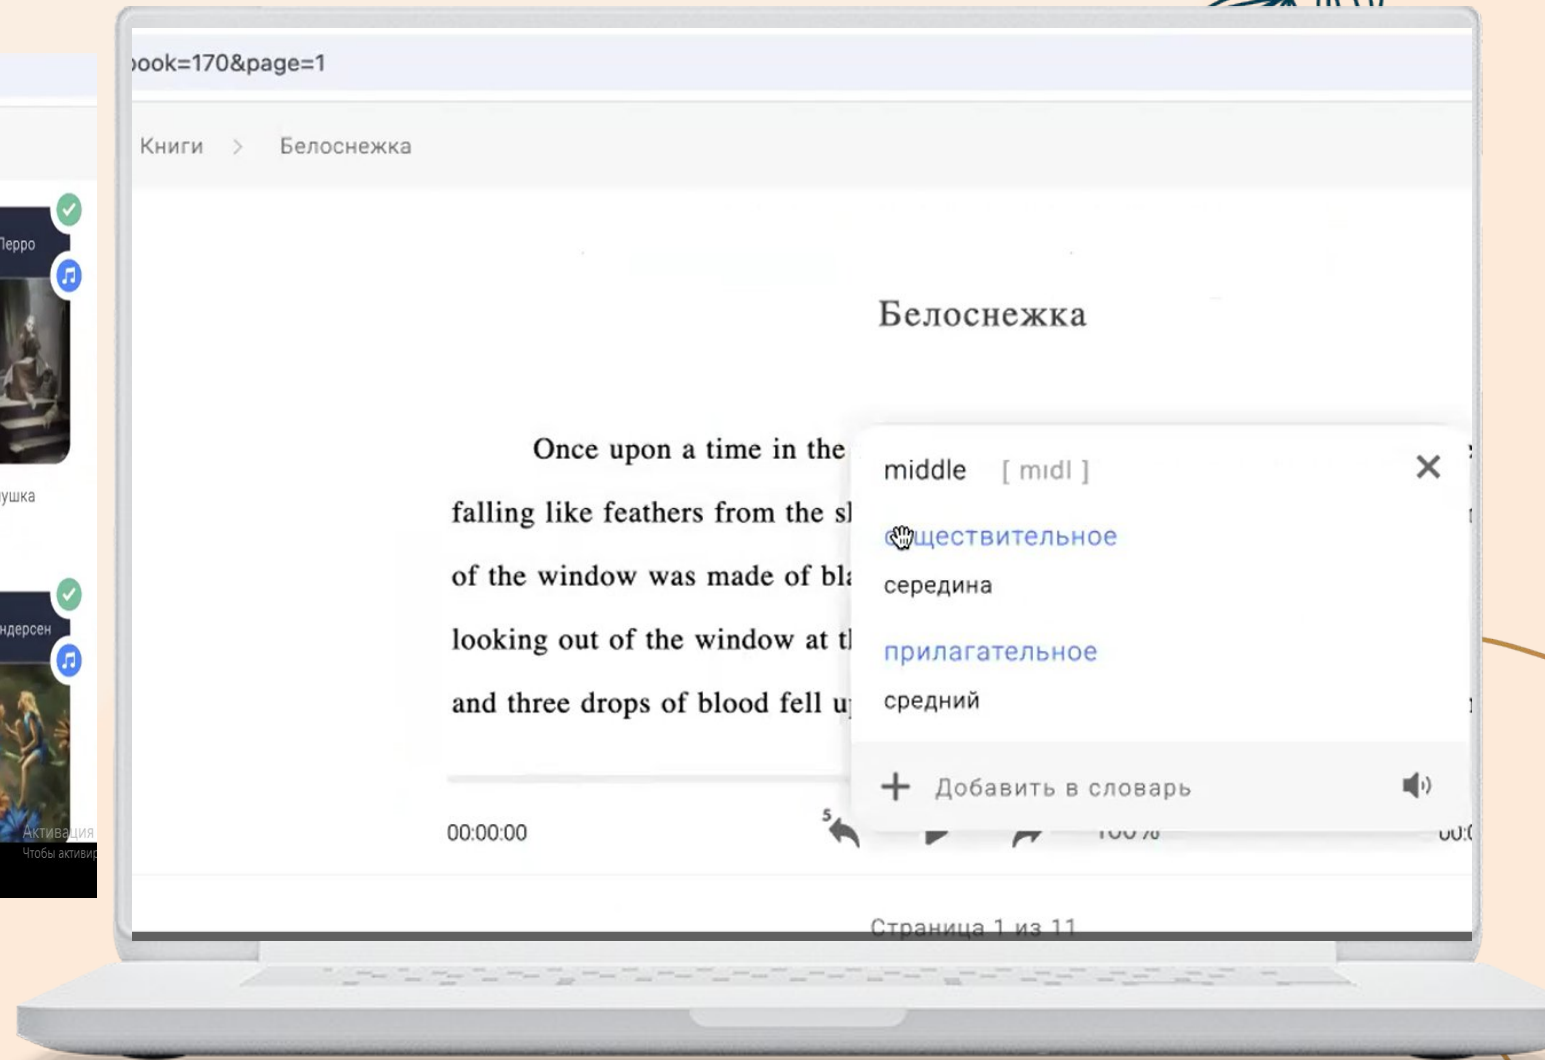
ook=170&page=1

Книги > Белоснежка

Перро

ушка

ндерсен

Активация
Чтобы активир

Белоснежка

Once upon a time in the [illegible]
falling like feathers from the sl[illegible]
of the window was made of bla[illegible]
looking out of the window at tl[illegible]
and three drops of blood fell u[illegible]

middle [ mɪdl ]

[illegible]уществительное
середина

прилагательное
средний

+ Добавить в словарь

00:00:00
5
100%
00:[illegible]

Страница 1 из 11